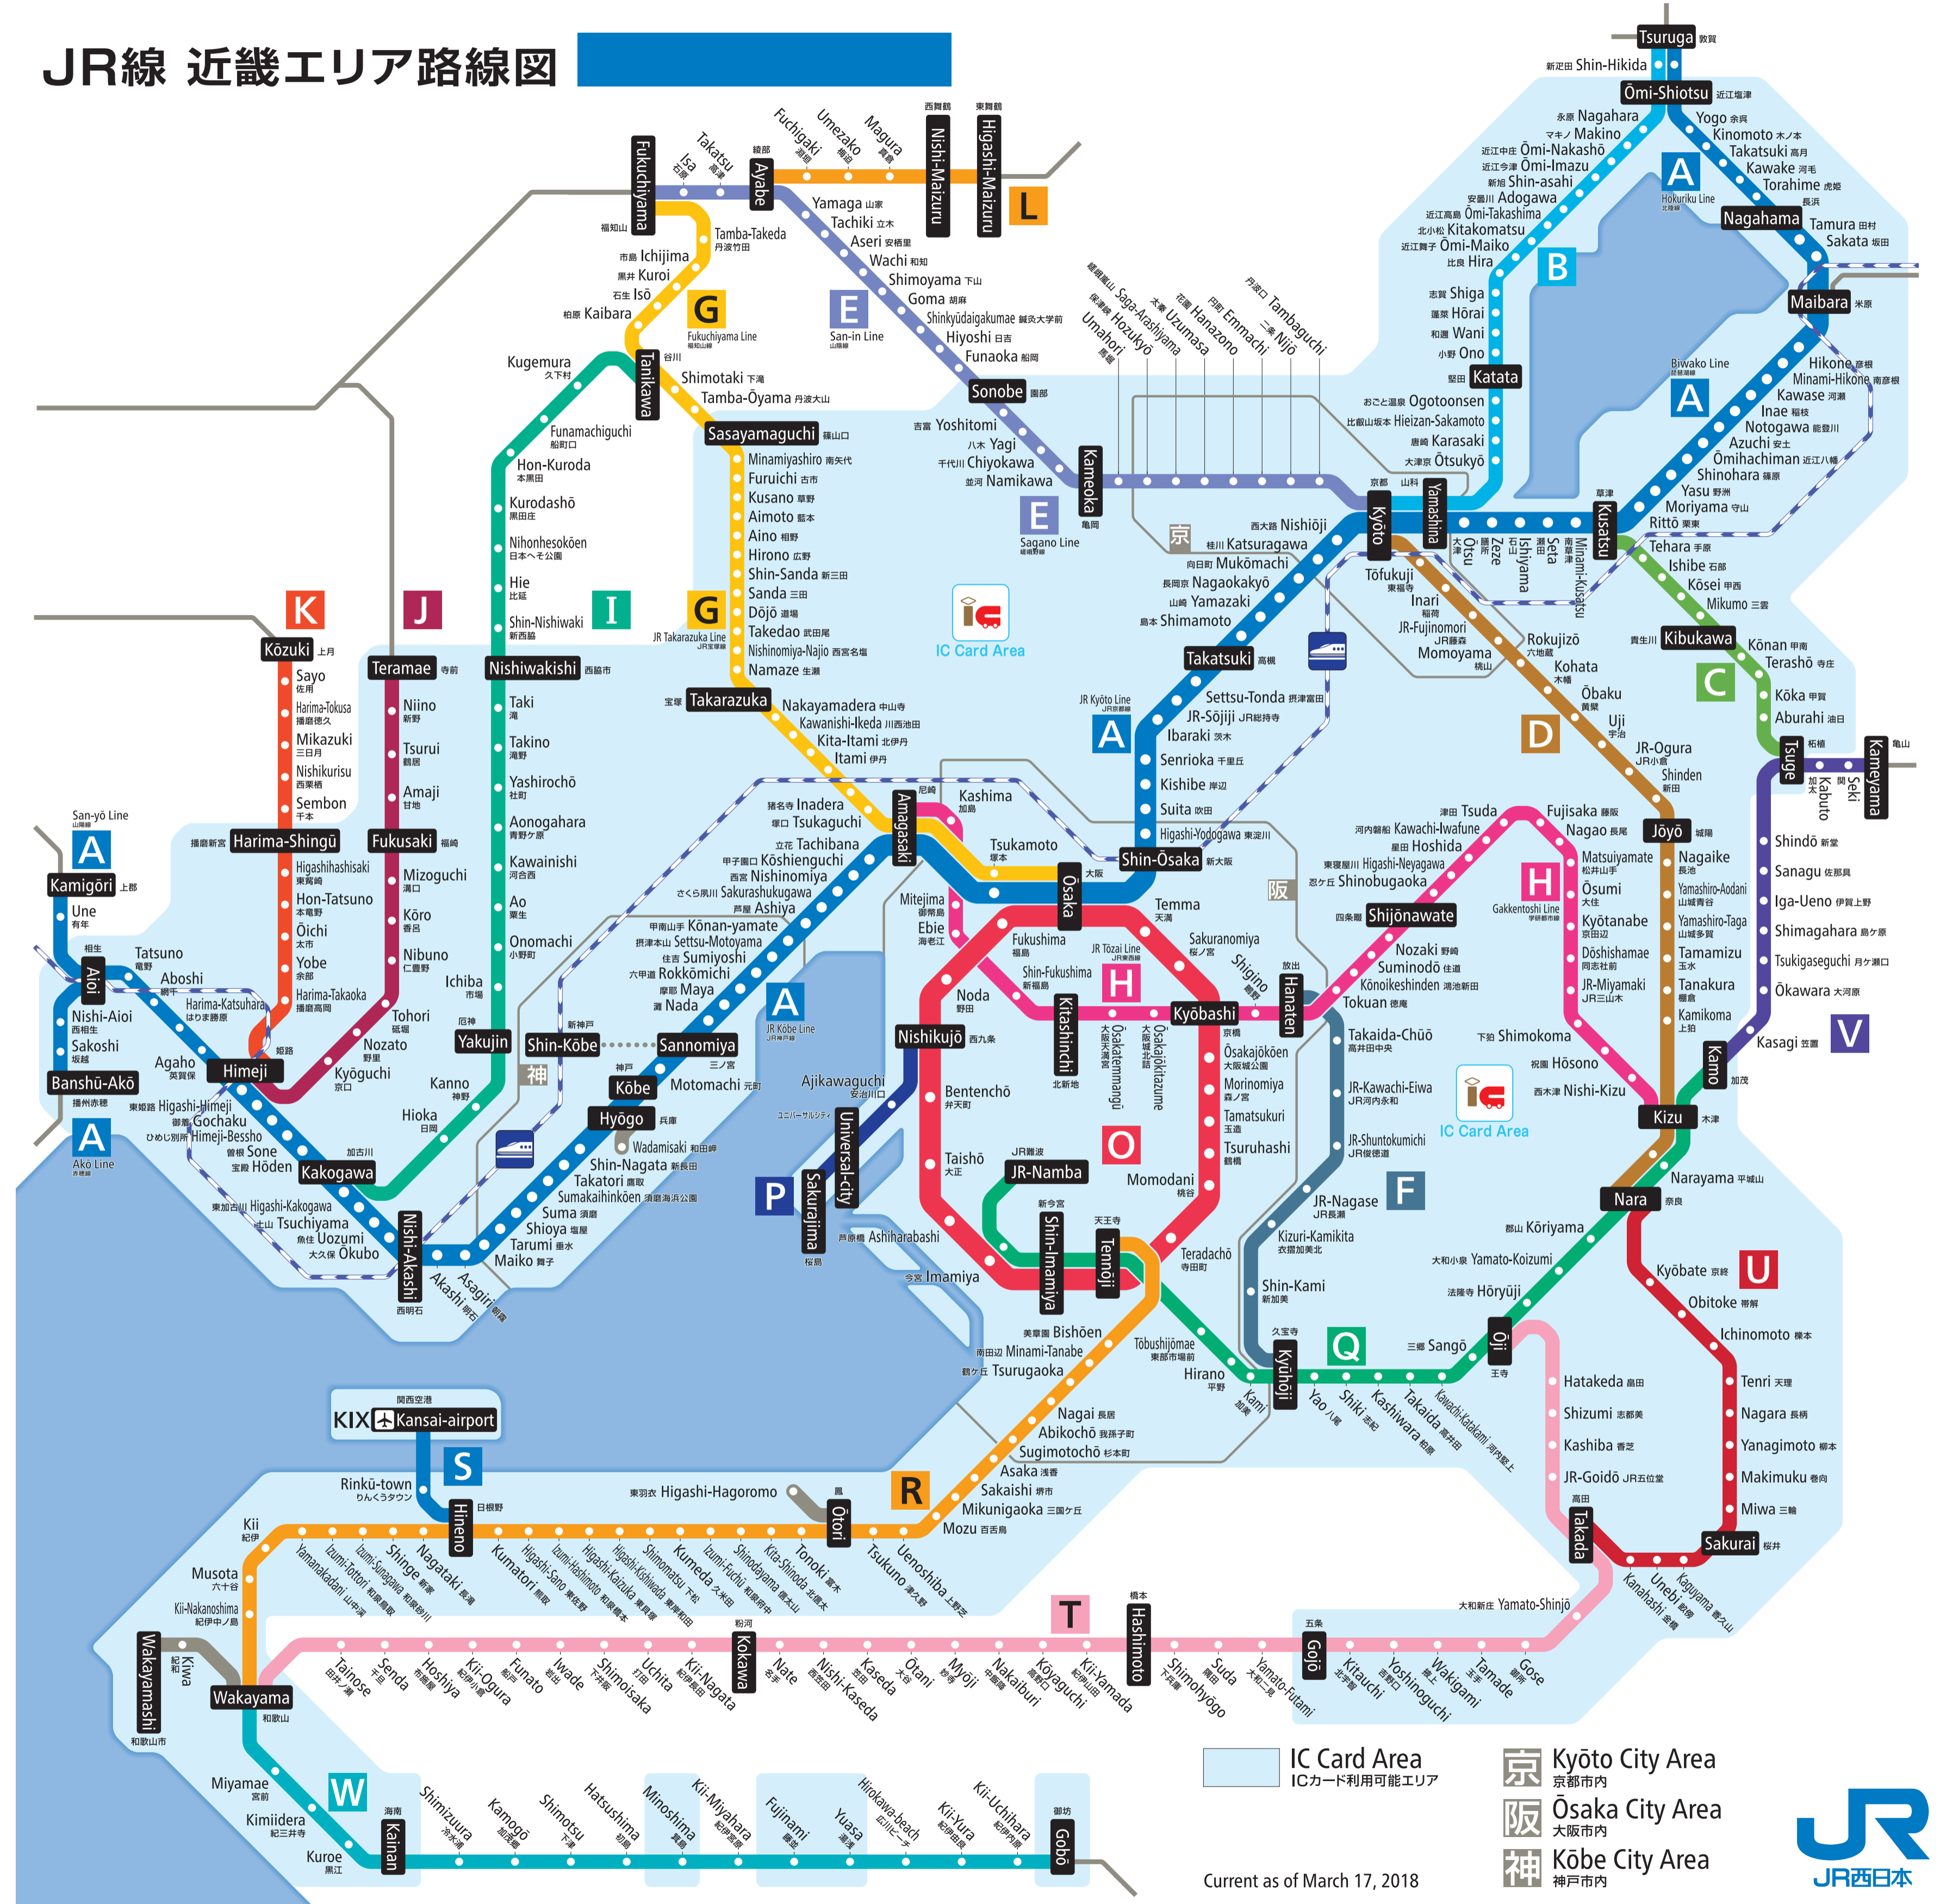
JR線 近畿エリア路線図

Tsuruga 敦賀
Shin-Hikida 新疋田
Ōmi-Shiotsu 近江塩津
Nagahara 永原
Makino マキノ
Ōmi-Nakashō 近江中庄
Ōmi-Imazu 近江今津
Shin-asahi 新旭
Adogawa 安曇川
Ōmi-Takashima 近江高島
Kitakomatsu 北小松
Ōmi-Maiko 近江舞子
Hira 比良
Shiga 志賀
Hōrai 蓬莱
Wani 和邇
Ono 小野
Katata 堅田
Ogotoonsen おごと温泉
Hieizan-Sakamoto 比叡山坂本
Karasaki 唐崎
Ōtsukyō 大津京
Yogo 余呉
Kinomoto 木ノ本
Takatsuki 高月
Kawake 河毛
Torahime 虎姫
Nagahama 長浜
Tamura 田村
Sakata 坂田
Maibara 米原
Hokuriku Line 北陸線
Biwako Line 琵琶湖線
Hikone 彦根
Minami-Hikone 南彦根
Kawase 河瀬
Inae 稲枝
Notogawa 能登川
Azuchi 安土
Ōmihachiman 近江八幡
Shinohara 篠原
Yasu 野洲
Moriyama 守山
Rittō 栗東
Kusatsu 草津
Tehara 手原
Ishibe 石部
Kōsei 甲西
Mikumo 三雲
Kibukawa 貴生川
Kōnan 甲南
Terashō 寺庄
Kōka 甲賀
Aburahi 油日
Tsuge 柘植
Kameyama 亀山
Kabuto 加太
Seki 関
Shindō 新堂
Sanagu 佐那具
Iga-Ueno 伊賀上野
Shimagahara 島ヶ原
Tsukigaseguchi 月ヶ瀬口
Ōkawara 大河原
Kasagi 笠置
Kamo 加茂
Kizu 木津

JR Kyōto Line JR京都線
Kyōto 京都
Yamashina 山科
Ōtsu 大津
Zeze 膳所
Ishiyama 石山
Seta 瀬田
Minami-Kusatsu 南草津
Nishiōji 西大路
Katsuragawa 桂川
Mukōmachi 向日町
Nagaokakyō 長岡京
Yamazaki 山崎
Shimamoto 島本
Takatsuki 高槻
Settsu-Tonda 摂津富田
JR-Sōjiji JR総持寺
Ibaraki 茨木
Senrioka 千里丘
Kishibe 岸辺
Suita 吹田
Higashi-Yodogawa 東淀川
Shin-Ōsaka 新大阪
Ōsaka 大阪
Tōfukuji 東福寺
Inari 稲荷
JR-Fujinomori JR藤森
Momoyama 桃山
Rokujizō 六地蔵
Kohata 木幡
Ōbaku 黄檗
Uji 宇治
JR-Ogura JR小倉
Shinden 新田
Jōyō 城陽
Nagaike 長池
Yamashiro-Aodani 山城青谷
Yamashiro-Taga 山城多賀
Tamamizu 玉水
Tanakura 棚倉
Kamikoma 上狛

Fukuchiyama 福知山
Isa 石原
Takatsu 高津
Ayabe 綾部
Fuchigaki 渕垣
Umezako 梅迫
Magura 真倉
Nishi-Maizuru 西舞鶴
Higashi-Maizuru 東舞鶴
Yamaga 山家
Tachiki 立木
Aseri 安栖里
Wachi 和知
Shimoyama 下山
Goma 胡麻
Shinkyūdaigakumae 鍼灸大学前
Hiyoshi 日吉
Funaoka 船岡
Sonobe 園部
Yoshitomi 吉富
Yagi 八木
Chiyokawa 千代川
Namikawa 並河
Kameoka 亀岡
San-in Line 山陰線
Sagano Line 嵯峨野線
Umahori 馬堀
Hozukyō 保津峡
Saga-Arashiyama 嵯峨嵐山
Uzumasa 太秦
Hanazono 花園
Emmachi 円町
Nijō 二条
Tambaguchi 丹波口

Ichijima 市島
Kuroi 黒井
Isō 石生
Kaibara 柏原
Tamba-Takeda 丹波竹田
Fukuchiyama Line 福知山線
Tanikawa 谷川
Shimotaki 下滝
Tamba-Ōyama 丹波大山
Sasayamaguchi 篠山口
Minamiyashiro 南矢代
Furuichi 古市
Kusano 草野
Aimoto 藍本
Aino 相野
Hirono 広野
Shin-Sanda 新三田
Sanda 三田
Dōjō 道場
Takedao 武田尾
Nishinomiya-Najio 西宮名塩
Namaze 生瀬
JR Takarazuka Line JR宝塚線
Takarazuka 宝塚
Nakayamadera 中山寺
Kawanishi-Ikeda 川西池田
Kita-Itami 北伊丹
Itami 伊丹
Amagasaki 尼崎
Kashima 加島
Tsukamoto 塚本

Kugemura 久下村
Funamachiguchi 船町口
Hon-Kuroda 本黒田
Kurodashō 黒田庄
Nihonhesokōen 日本へそ公園
Hie 比延
Shin-Nishiwaki 新西脇
Nishiwakishi 西脇市
Taki 滝
Takino 滝野
Yashirochō 社町
Aonogahara 青野ヶ原
Kawainishi 河合西
Ao 粟生
Onomachi 小野町
Ichiba 市場
Yakujin 厄神
Kanno 神野
Hioka 日岡
Kakogawa 加古川

Kōzuki 上月
Sayo 佐用
Harima-Tokusa 播磨徳久
Mikazuki 三日月
Nishikurisu 西栗栖
Sembon 千本
Harima-Shingū 播磨新宮
Higashihashisaki 東觜崎
Hon-Tatsuno 本竜野
Ōichi 太市
Yobe 余部
Harima-Takaoka 播磨高岡
Teramae 寺前
Niino 新野
Tsurui 鶴居
Amaji 甘地
Fukusaki 福崎
Mizoguchi 溝口
Kōro 香呂
Nibuno 仁豊野
Tohori 砥堀
Nozato 野里
Kyōguchi 京口
Himeji 姫路

San-yō Line 山陽線
Kamigōri 上郡
Une 有年
Aioi 相生
Tatsuno 竜野
Aboshi 網干
Harima-Katsuhara はりま勝原
Nishi-Aioi 西相生
Sakoshi 坂越
Banshū-Akō 播州赤穂
Akō Line 赤穂線
Agaho 英賀保
Higashi-Himeji 東姫路
Gochaku 御着
Himeji-Bessho ひめじ別所
Sone 曽根
Hōden 宝殿
Higashi-Kakogawa 東加古川
Tsuchiyama 土山
Uozumi 魚住
Ōkubo 大久保
Nishi-Akashi 西明石
Akashi 明石
Asagiri 朝霧
Maiko 舞子
Tarumi 垂水
Shioya 塩屋
Suma 須磨
Sumakaihinkōen 須磨海浜公園
Takatori 鷹取
Shin-Nagata 新長田
Wadamisaki 和田岬
Hyōgo 兵庫
Kōbe 神戸
Motomachi 元町
Sannomiya 三ノ宮
Shin-Kōbe 新神戸
JR Kobe Line JR神戸線
Nada 灘
Maya 摩耶
Rokkōmichi 六甲道
Sumiyoshi 住吉
Settsu-Motoyama 摂津本山
Kōnan-yamate 甲南山手
Ashiya 芦屋
Sakurashukugawa さくら夙川
Nishinomiya 西宮
Kōshienguchi 甲子園口
Tachibana 立花
Tsukaguchi 塚口
Inadera 猪名寺

Mitejima 御幣島
Ebie 海老江
Noda 野田
Fukushima 福島
Shin-Fukushima 新福島
JR Tōzai Line JR東西線
Kitashinchi 北新地
Ōsakatemmangū 大阪天満宮
Ōsakajōkitazume 大阪城北詰
Kyōbashi 京橋
Temma 天満
Sakuranomiya 桜ノ宮
Shigino 鴫野
Hanaten 放出
Nishikujō 西九条
Bentenchō 弁天町
Taishō 大正
JR-Namba JR難波
Shin-Imamiya 新今宮
Tennōji 天王寺
Teradachō 寺田町
Momodani 桃谷
Tsuruhashi 鶴橋
Tamatsukuri 玉造
Morinomiya 森ノ宮
Ōsakajōkōen 大阪城公園
Ajikawaguchi 安治川口
Universal-city ユニバーサルシティ
Sakurajima 桜島
Ashiharabashi 芦原橋
Imamiya 今宮

Tsuda 津田
Fujisaka 藤阪
Nagao 長尾
Kawachi-Iwafune 河内磐船
Hoshida 星田
Higashi-Neyagawa 東寝屋川
Shinobugaoka 忍ケ丘
Shijōnawate 四条畷
Nozaki 野崎
Suminodō 住道
Kōnoikeshinden 鴻池新田
Tokuan 徳庵
Gakkentoshi Line 学研都市線
Matsuiyamate 松井山手
Ōsumi 大住
Kyōtanabe 京田辺
Dōshishamae 同志社前
JR-Miyamaki JR三山木
Shimokoma 下狛
Hōsono 祝園
Nishi-Kizu 西木津
Takaida-Chūō 高井田中央
JR-Kawachi-Eiwa JR河内永和
JR-Shuntokumichi JR俊徳道
JR-Nagase JR長瀬
Kizuri-Kamikita 衣摺加美北
Shin-Kami 新加美
Kyūhōji 久宝寺

Narayama 平城山
Nara 奈良
Kōriyama 郡山
Yamato-Koizumi 大和小泉
Hōryūji 法隆寺
Sangō 三郷
Ōji 王寺
Kyōbate 京終
Obitoke 帯解
Ichinomoto 櫟本
Tenri 天理
Nagara 長柄
Yanagimoto 柳本
Makimuku 巻向
Miwa 三輪
Sakurai 桜井
Hatakeda 畠田
Shizumi 志都美
Kashiba 香芝
JR-Goidō JR五位堂
Takada 高田
Yamato-Shinjō 大和新庄
Kaguyama 香久山
Unebi 畝傍
Kanahashi 金橋
Kawachi-Katakami 河内堅上
Takaida 高井田
Kashiwara 柏原
Shiki 志紀
Yao 八尾
Kami 加美
Hirano 平野
Tōbushijōmae 東部市場前
Bishōen 美章園
Minami-Tanabe 南田辺
Tsurugaoka 鶴ケ丘
Nagai 長居
Abikochō 我孫子町
Sugimotochō 杉本町
Asaka 浅香
Sakaishi 堺市
Mikunigaoka 三国ヶ丘
Mozu 百舌鳥
Uenoshiba 上野芝
Tsukuno 津久野
Ōtori 鳳
Higashi-Hagoromo 東羽衣
Tonoki 富木
Kita-Shinoda 北信太
Shinodayama 信太山
Izumi-Fuchū 和泉府中
Kumeda 久米田
Shimomatsu 下松
Higashi-Kishiwada 東岸和田
Higashi-Kaizuka 東貝塚
Izumi-Hashimoto 和泉橋本
Higashi-Sano 東佐野
Kumatori 熊取
Hineno 日根野
Nagataki 長滝
Shinge 新家
Izumi-Sunagawa 和泉砂川
Izumi-Tottori 和泉鳥取
Yamanakadani 山中渓
Kii 紀伊
Rinkū-town りんくうタウン
KIX 関西空港 Kansai-airport
Musota 六十谷
Kii-Nakanoshima 紀伊中ノ島
Wakayama 和歌山
Wakayamashi 和歌山市
Kiwa 紀和

Tainose 田井ノ瀬
Senda 千旦
Hoshiya 布施屋
Kii-Ogura 紀伊小倉
Funato 船戸
Iwade 岩出
Shimoisaka 下井阪
Uchita 打田
Kii-Nagata 紀伊長田
Kokawa 粉河
Nate 名手
Nishi-Kaseda 西笠田
Kaseda 笠田
Ōtani 大谷
Myōji 妙寺
Nakaiburi 中飯降
Kōyaguchi 高野口
Kii-Yamada 紀伊山田
Hashimoto 橋本
Shimohyōgo 下兵庫
Suda 隅田
Yamato-Futami 大和二見
Gojō 五条
Kitauchi 北宇智
Yoshinoguchi 吉野口
Wakigami 掖上
Tamade 玉手
Gose 御所

Miyamae 宮前
Kimiidera 紀三井寺
Kuroe 黒江
Kainan 海南
Shimizuura 冷水浦
Kamogō 加茂郷
Shimotsu 下津
Hatsushima 初島
Minoshima 箕島
Kii-Miyahara 紀伊宮原
Fujinami 藤並
Yuasa 湯浅
Hirokawa-beach 広川ビーチ
Kii-Yura 紀伊由良
Kii-Uchihara 紀伊内原
Gobō 御坊

A B C D E G H I J K L O P Q R S T U V W F
京 阪 神

IC Card Area
IC Card Area ICカード利用可能エリア
京 Kyōto City Area 京都市内
阪 Ōsaka City Area 大阪市内
神 Kōbe City Area 神戸市内
Current as of March 17, 2018
JR西日本